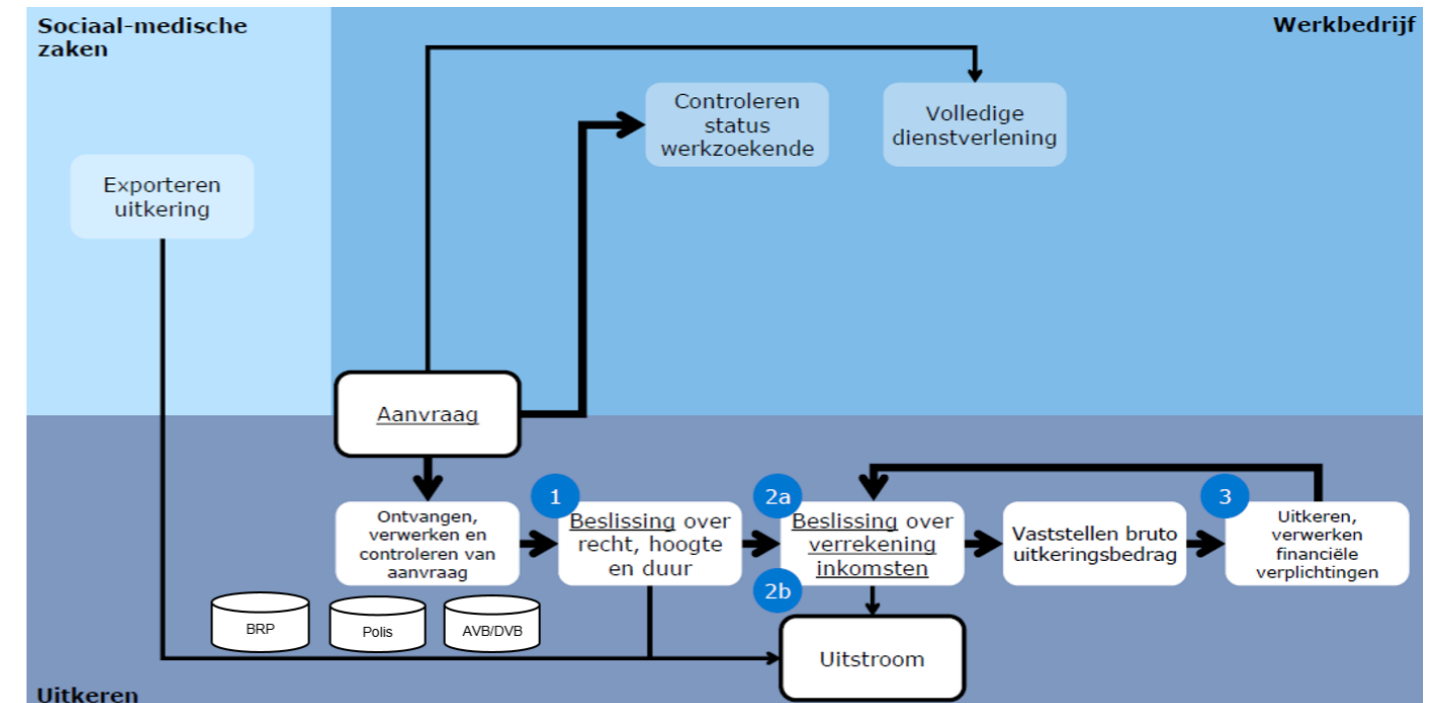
Sociaal-medische zaken

Werkbedrijf

Controleren status werkzoekende

Volledige dienstverlening

Exporteren uitkering

Aanvraag

Ontvangen, verwerken en controleren van aanvraag

1

Beslissing over recht, hoogte en duur

2a

Beslissing over verrekening inkomsten

2b

Vaststellen bruto uitkeringsbedrag

3

Uitkeren, verwerken financiële verplichtingen

BRP

Polis

AVB/DVB

Uitstroom

Uitkeren